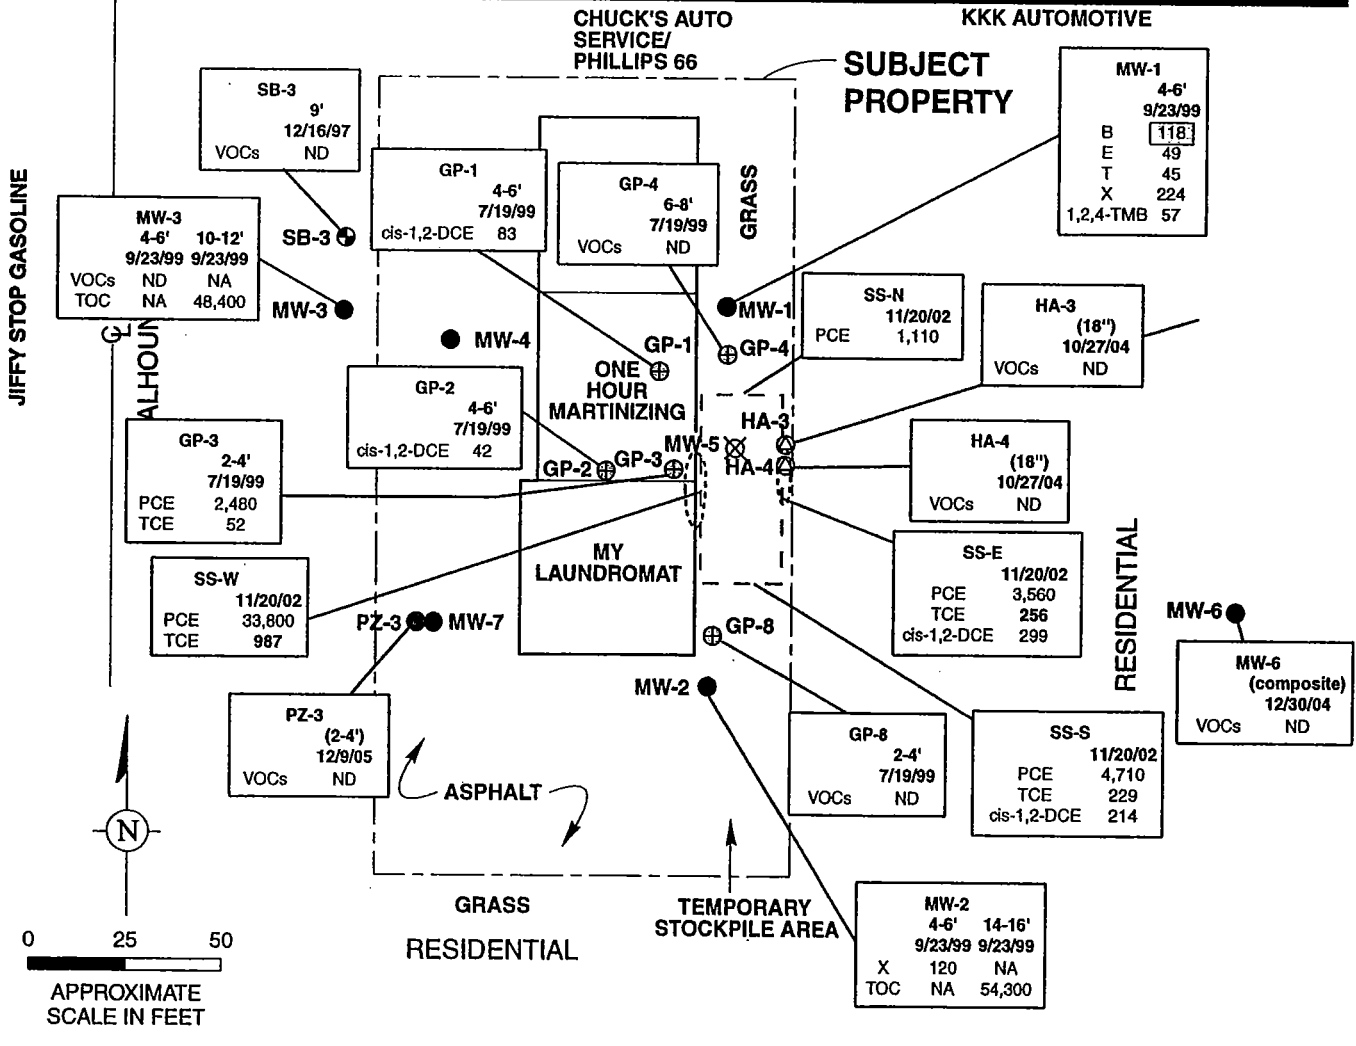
CHUCK'S AUTO SERVICE/ PHILLIPS 66

KKK AUTOMOTIVE

SUBJECT PROPERTY

JIFFY STOP GASOLINE

CALHOUN

| SB-3 | |
|---|---|
| | 9' |
| | 12/16/97 |
| VOCs | ND |

| GP-1 | |
|---|---|
| | 4-6' |
| | 7/19/99 |
| cis-1,2-DCE | 83 |

| GP-4 | |
|---|---|
| | 6-8' |
| | 7/19/99 |
| VOCs | ND |

GRASS

| MW-1 | |
|---|---|
| | 4-6' |
| | 9/23/99 |
| B | 118 |
| E | 49 |
| T | 45 |
| X | 224 |
| 1,2,4-TMB | 57 |

| MW-3 | | |
|---|---|---|
| | 4-6' | 10-12' |
| | 9/23/99 | 9/23/99 |
| VOCs | ND | NA |
| TOC | NA | 48,400 |

SB-3

MW-3

MW-4

MW-1

GP-1

GP-4

ONE HOUR MARTINIZING

| SS-N | |
|---|---|
| | 11/20/02 |
| PCE | 1,110 |

| HA-3 | |
|---|---|
| | (18") |
| | 10/27/04 |
| VOCs | ND |

| GP-2 | |
|---|---|
| | 4-6' |
| | 7/19/99 |
| cis-1,2-DCE | 42 |

| GP-3 | |
|---|---|
| | 2-4' |
| | 7/19/99 |
| PCE | 2,480 |
| TCE | 52 |

GP-2

GP-3

MW-5

HA-3

HA-4

| HA-4 | |
|---|---|
| | (18") |
| | 10/27/04 |
| VOCs | ND |

MY LAUNDROMAT

| SS-E | |
|---|---|
| | 11/20/02 |
| PCE | 3,560 |
| TCE | 256 |
| cis-1,2-DCE | 299 |

RESIDENTIAL

| SS-W | |
|---|---|
| | 11/20/02 |
| PCE | 33,800 |
| TCE | 987 |

PZ-3

MW-7

GP-8

MW-6

| MW-6 | |
|---|---|
| | (composite) |
| | 12/30/04 |
| VOCs | ND |

MW-2

| PZ-3 | |
|---|---|
| | (2-4') |
| | 12/9/05 |
| VOCs | ND |

| GP-8 | |
|---|---|
| | 2-4' |
| | 7/19/99 |
| VOCs | ND |

| SS-S | |
|---|---|
| | 11/20/02 |
| PCE | 4,710 |
| TCE | 229 |
| cis-1,2-DCE | 214 |

ASPHALT

N

GRASS

TEMPORARY STOCKPILE AREA

| MW-2 | | |
|---|---|---|
| | 4-6' | 14-16' |
| | 9/23/99 | 9/23/99 |
| X | 120 | NA |
| TOC | NA | 54,300 |

0 25 50

APPROXIMATE SCALE IN FEET

RESIDENTIAL